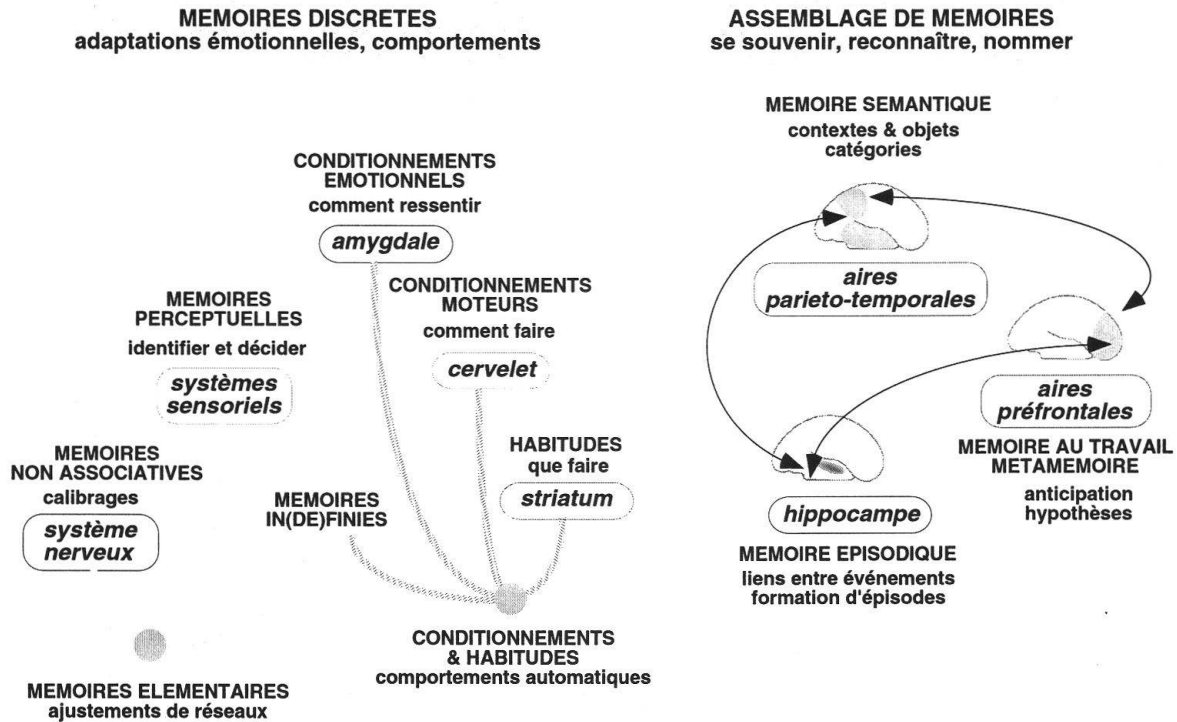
MEMOIRES DISCRETES
adaptations émotionnelles, comportements

CONDITIONNEMENTS EMOTIONNELS
comment ressentir
amygdale

CONDITIONNEMENTS MOTEURS
comment faire
cervelet

MEMOIRES PERCEPTUELLES
identifier et décider
systèmes sensoriels

HABITUDES
que faire
striatum

MEMOIRES NON ASSOCIATIVES
calibrages
système nerveux

MEMOIRES IN(DE)FINIES

CONDITIONNEMENTS & HABITUDES
comportements automatiques

MEMOIRES ELEMENTAIRES
ajustements de réseaux

ASSEMBLAGE DE MEMOIRES
se souvenir, reconnaître, nommer

MEMOIRE SEMANTIQUE
contextes & objets
catégories

aires parieto-temporales

aires préfrontales
MEMOIRE AU TRAVAIL
METAMEMOIRE
anticipation
hypothèses

hippocampe
MEMOIRE EPISODIQUE
liens entre événements
formation d'épisodes